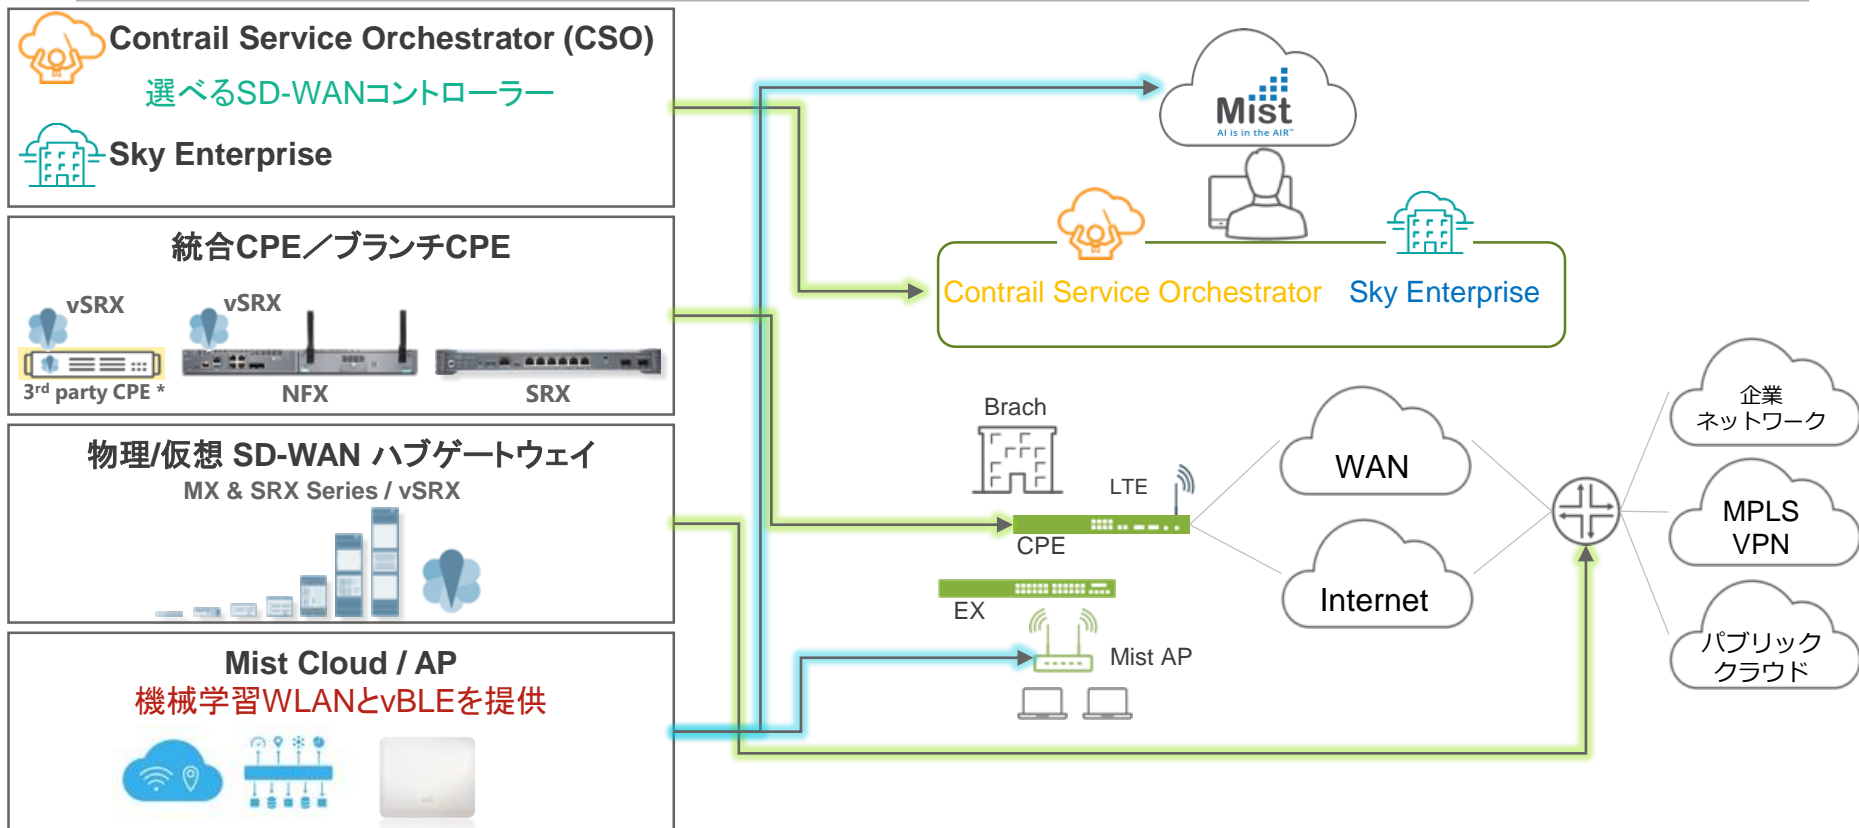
Contrail Service Orchestrator (CSO)
選べるSD-WANコントローラー
Sky Enterprise

統合CPE／ブランチCPE
vSRX
vSRX
3rd party CPE *
NFX
SRX

物理/仮想 SD-WAN ハブゲートウェイ
MX & SRX Series / vSRX

Mist Cloud / AP
機械学習WLANとvBLEを提供

Mist
AI is in the AIR™

Contrail Service Orchestrator
Sky Enterprise

Brach
LTE
CPE
EX
Mist AP

WAN
Internet

企業
ネットワーク
MPLS
VPN
パブリック
クラウド